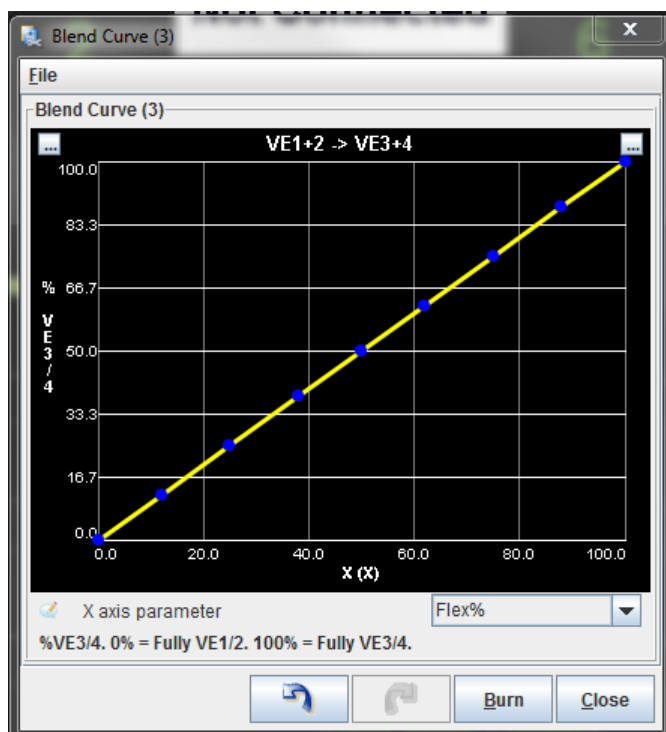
Blend Curve (3)

File

Blend Curve (3)

...

VE1+2 -> VE3+4

...

100.0

83.3

% 66.7

V E 3 / 4

50.0

33.3

16.7

0.0

0.0 20.0 40.0 60.0 80.0 100.0

X (X)

X axis parameter

Flex%

%VE3/4. 0% = Fully VE1/2. 100% = Fully VE3/4.

Burn

Close